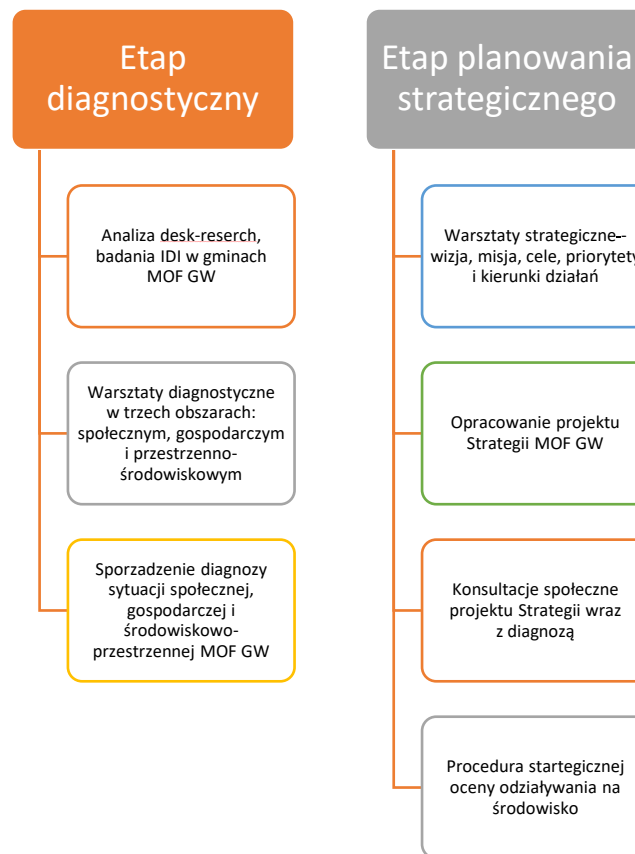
Etap diagnostyczny

Analiza desk-reserch, badania IDI w gminach MOF GW

Warsztaty diagnostyczne w trzech obszarach: społecznym, gospodarczym i przestrzenno-środowiskowym

Sporządzenie diagnozy sytuacji społecznej, gospodarczej i środowiskowo-przestrzennej MOF GW

Etap planowania strategicznego

Warsztaty strategiczne-- wizja, misja, cele, priorytety i kierunki działań

Opracowanie projektu Strategii MOF GW

Konsultacje społeczne projektu Strategii wraz z diagnozą

Procedura startegicznej oceny odziaływania na środowisko